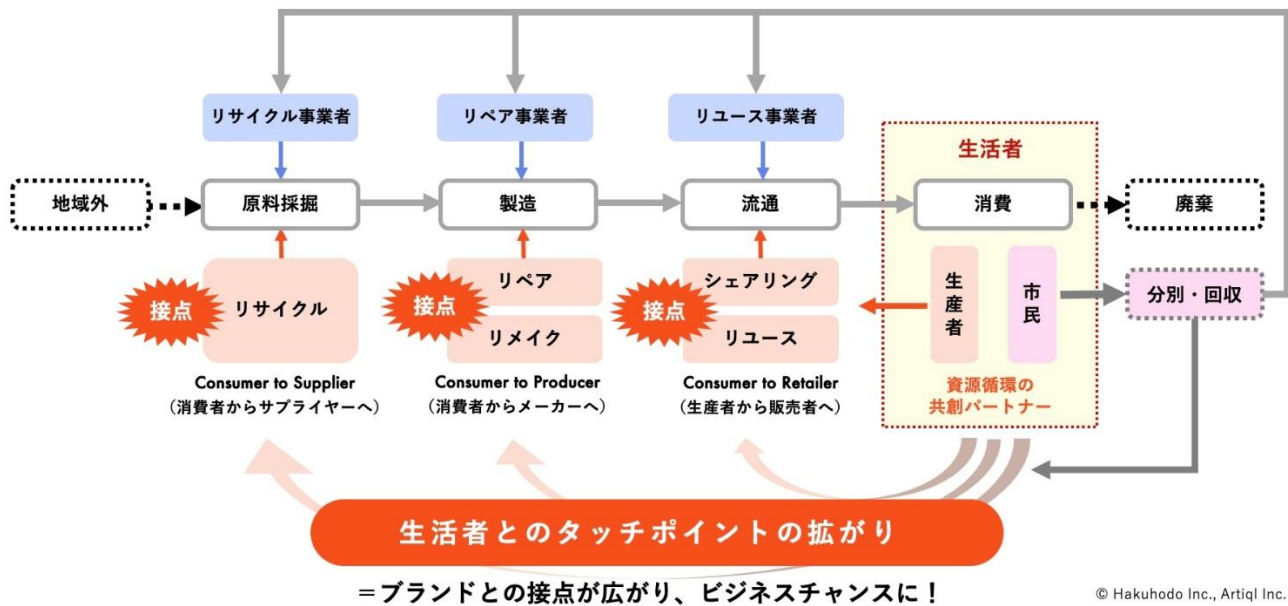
リサイクル事業者

リペア事業者

リユース事業者

生活者

地域外

原料採掘

製造

流通

消費

廃棄

接点

リサイクル

接点

リペア

リメイク

接点

シェアリング

リユース

生産者

市民

分別・回収

Consumer to Supplier
（消費者からサプライヤーへ）

Consumer to Producer
（消費者からメーカーへ）

Consumer to Retailer
（生産者から販売者へ）

資源循環の
共創パートナー

生活者とのタッチポイントの拡がり

＝ブランドとの接点が広がり、ビジネスチャンスに！

© Hakuhodo Inc., Artiql Inc.